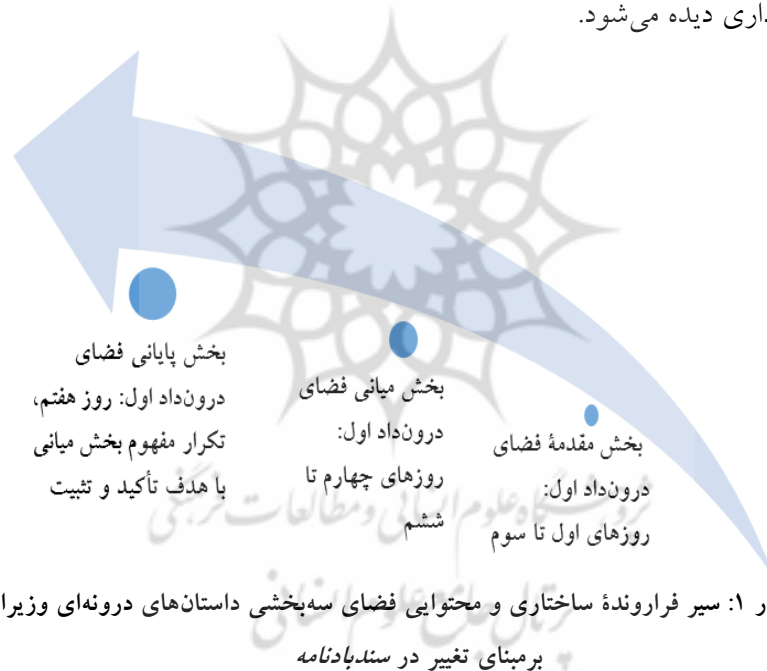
.اری دیده می‌شود.

بخش پایانی فضای درون‌داد اول: روز هفتم، تکرار مفهوم بخش میانی با هدف تأکید و تثبیت

بخش میانی فضای درون‌داد اول: روزهای چهارم تا ششم

بخش مقدمهٔ فضای درون‌داد اول: روزهای اول تا سوم

ر ۱: سیر فرارواندهٔ ساختاری و محتوایی فضای سه‌بخشی داستان‌های درونه‌ای وزیرا برمبنای تغییر در سندبادنامه